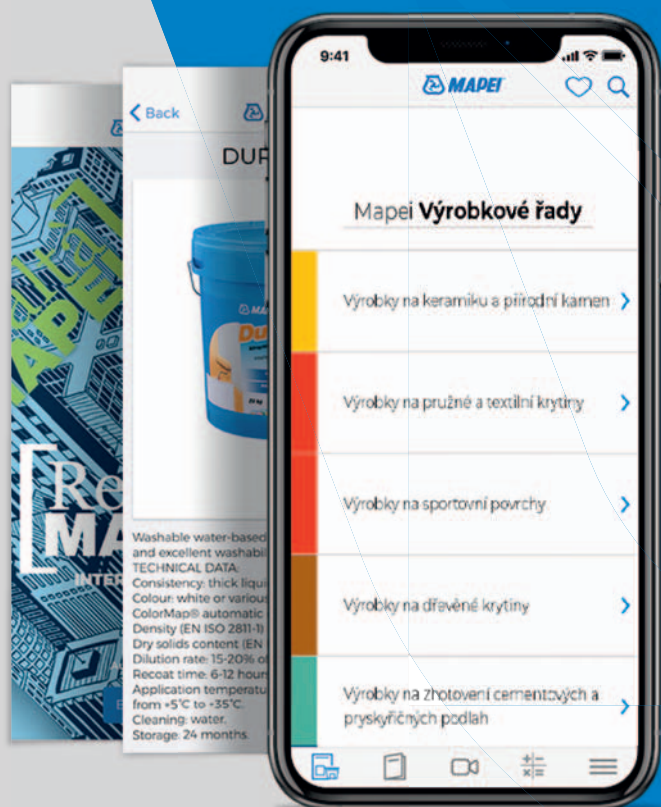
9:41

MAPEI

Mapei Výrobkové řady

Výrobky na keramiku a přírodní kámen

Výrobky na pružné a textilní krytiny

Výrobky na sportovní povrchy

Výrobky na dřevěné krytiny

Výrobky na zhotovení cementových a pryskyřičných podlah

Back

DU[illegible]

Washable water-based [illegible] and excellent washabi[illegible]
TECHNICAL DATA:
Consistency: thick liqu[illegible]
Colour: white or variou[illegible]
ColorMap® automatic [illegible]
Density (EN ISO 2811-1) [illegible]
Dry solids content (EN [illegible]
Dilution rate: 15-20% o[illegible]
Recoat time: 6-12 hour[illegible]
Application temperatu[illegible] from +5°C to +35°C.
Cleaning: water.
Storage: 24 months.

Re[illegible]
MA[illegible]
INTER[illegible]